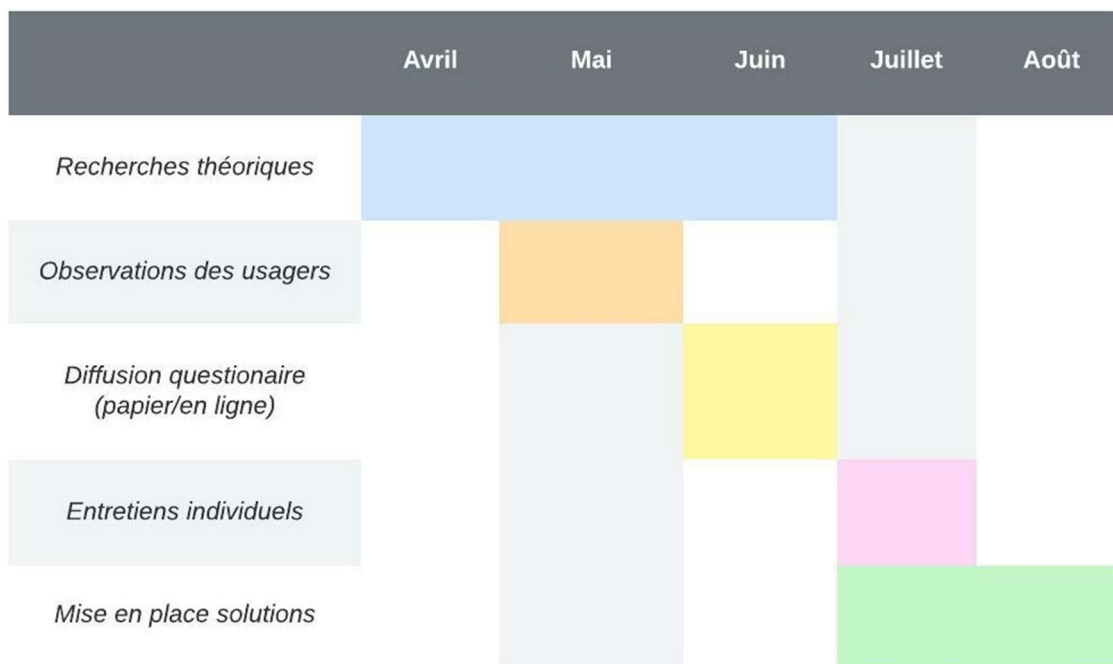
| | Avril | Mai | Juin | Juillet | Août |
|---|---|---|---|---|---|
| Recherches théoriques | | | | | |
| Observations des usagers | | | | | |
| Diffusion questionaire (papier/en ligne) | | | | | |
| Entretiens individuels | | | | | |
| Mise en place solutions | | | | | |